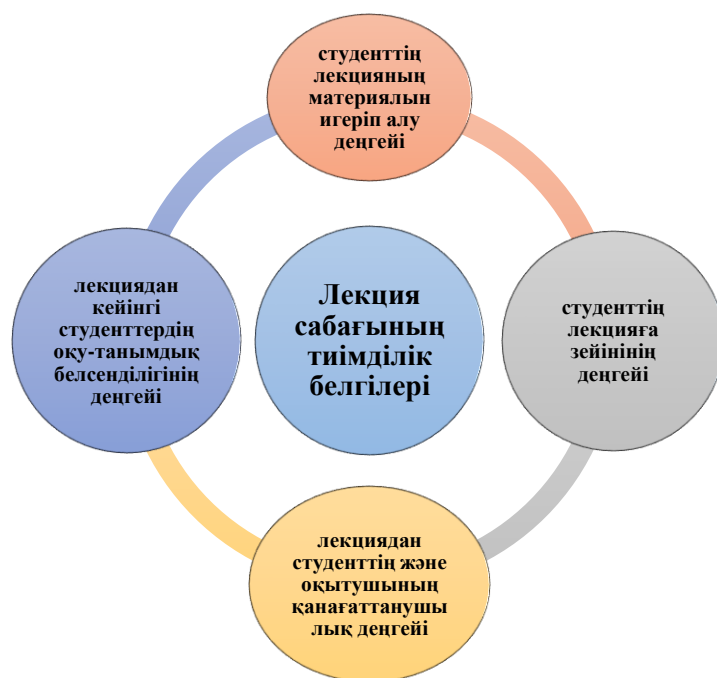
Лекция сабағының тиімділік белгілері

студенттің лекцияның материялын игеріп алу деңгейі

студенттің лекцияға зейінінің деңгейі

лекциядан студенттің және оқытушының қанағаттанушы лық деңгейі

лекциядан кейінгі студенттердің оқу-танымдық белсенділігінің деңгейі